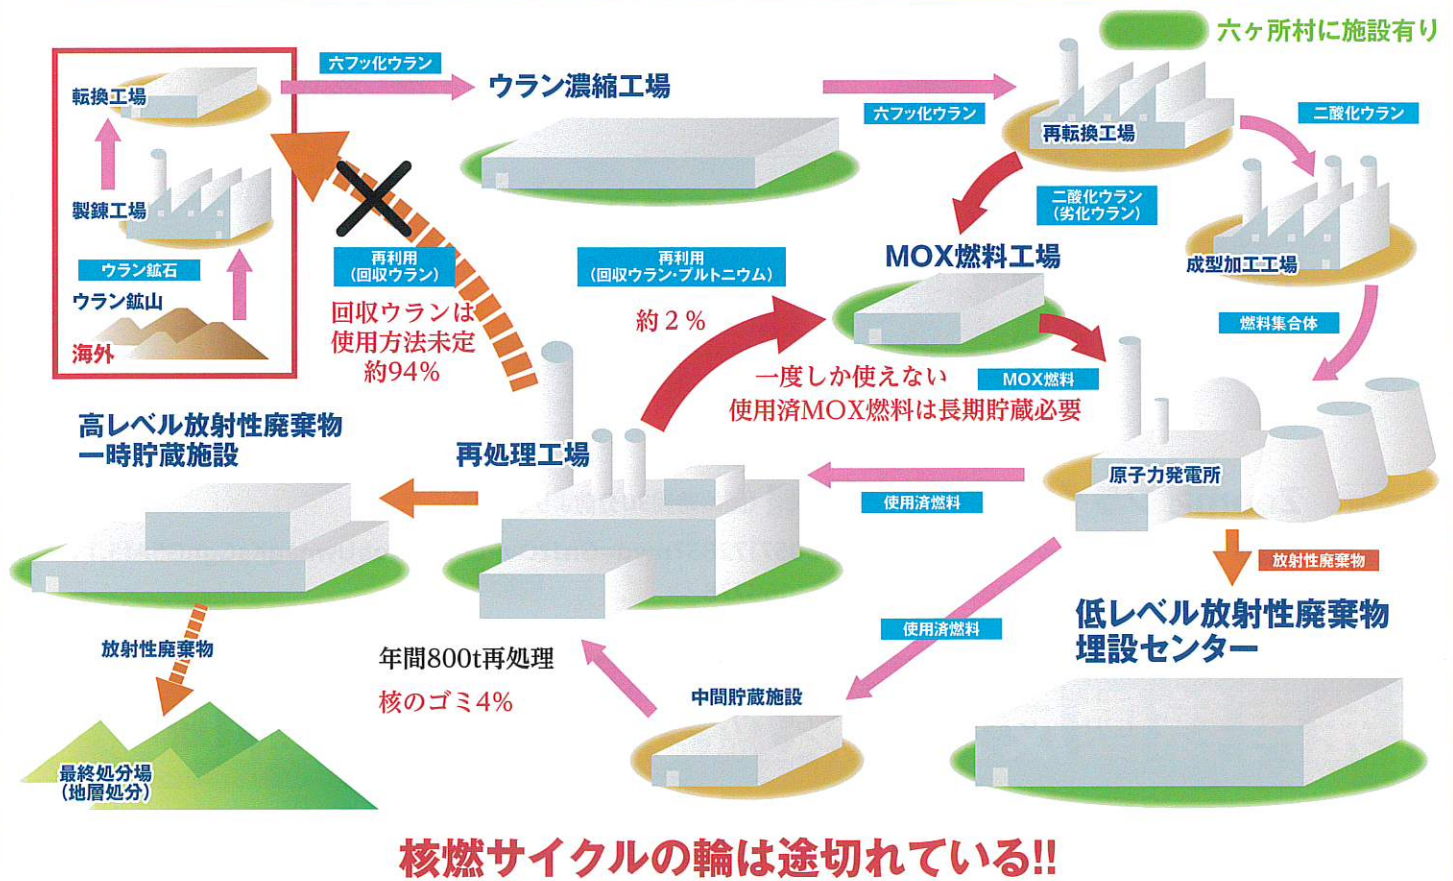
六ヶ所村に施設有り

転換工場

製錬工場

ウラン鉱石

ウラン鉱山

海外

六フッ化ウラン

ウラン濃縮工場

六フッ化ウラン

再転換工場

二酸化ウラン

二酸化ウラン
(劣化ウラン)

成型加工工場

再利用
(回収ウラン)

回収ウランは
使用方法未定
約94%

再利用
(回収ウラン･プルトニウム)

約2%

MOX燃料工場

燃料集合体

一度しか使えない
使用済MOX燃料は長期貯蔵必要

MOX燃料

高レベル放射性廃棄物
一時貯蔵施設

再処理工場

原子力発電所

使用済燃料

放射性廃棄物

低レベル放射性廃棄物
埋設センター

放射性廃棄物

使用済燃料

年間800t再処理

核のゴミ4%

中間貯蔵施設

最終処分場
(地層処分)

核燃サイクルの輪は途切れている!!